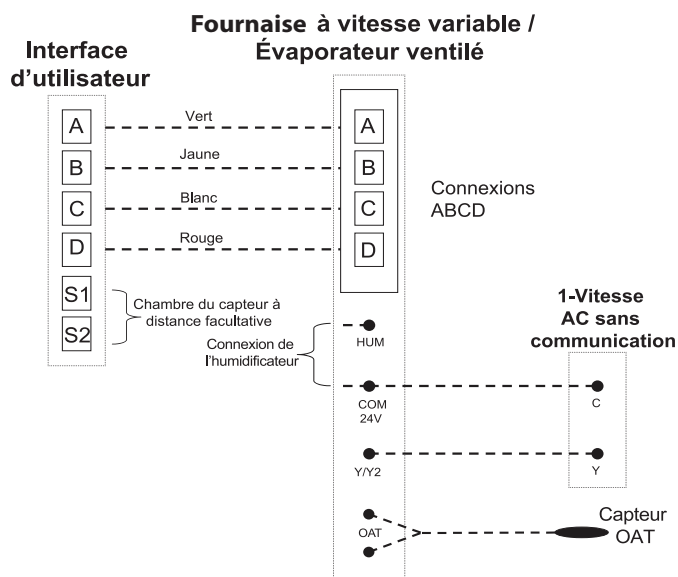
Fournaise à vitesse variable / Évaporateur ventilé

Interface d'utilisateur

A
B
C
D
S1
S2

Vert
Jaune
Blanc
Rouge

A
B
C
D

Connexions ABCD

Chambre du capteur à distance facultative

Connexion de l'humidificateur

HUM
COM 24V
Y/Y2
OAT

1-Vitesse AC sans communication

C
Y

Capteur OAT